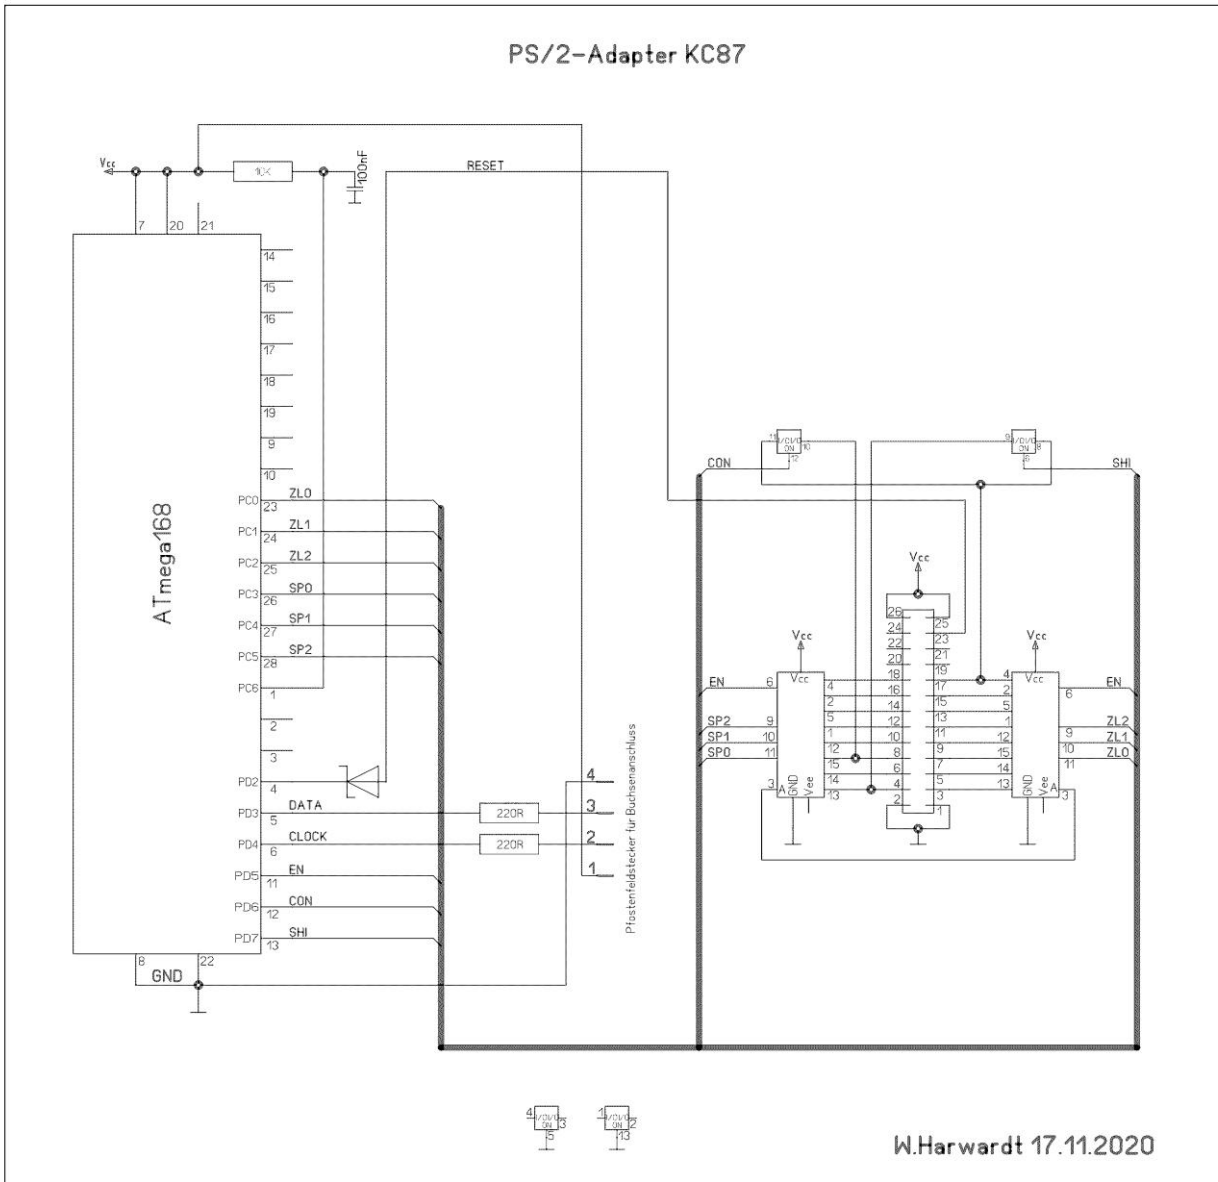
PS/2-Adapter KC87

Vcc
7
20
21
10K
100nF
RESET
14
15
16
17
18
19
9
10
ATmega168
PC0 23 ZL0
PC1 24 ZL1
PC2 25 ZL2
PC3 26 SP0
PC4 27 SP1
PC5 28 SP2
PC6 1
2
3
PD2 4
PD3 5 DATA
PD4 6 CLOCK
PD5 11 EN
PD6 12 CON
PD7 13 SHI
8 GND 22
220R
220R
4
3
2
1
Pfostenfeldstecker für Buchsenanschluss
CON
SHI
Vcc
26 25
24 23
22 21
20 19
18 17
16 15
14 13
12 11
10 9
8 7
6 5
4 3
2 1
Vcc
EN 6
SP2 9
SP1 10
SP0 11
3 A GND Vee 13
4
2
5
1
12
15
14
Vcc
4
2
5
1
12
15
14
13
6 EN
9 ZL2
10 ZL1
11 ZL0
GND Vee A 3
W.Harwardt 17.11.2020